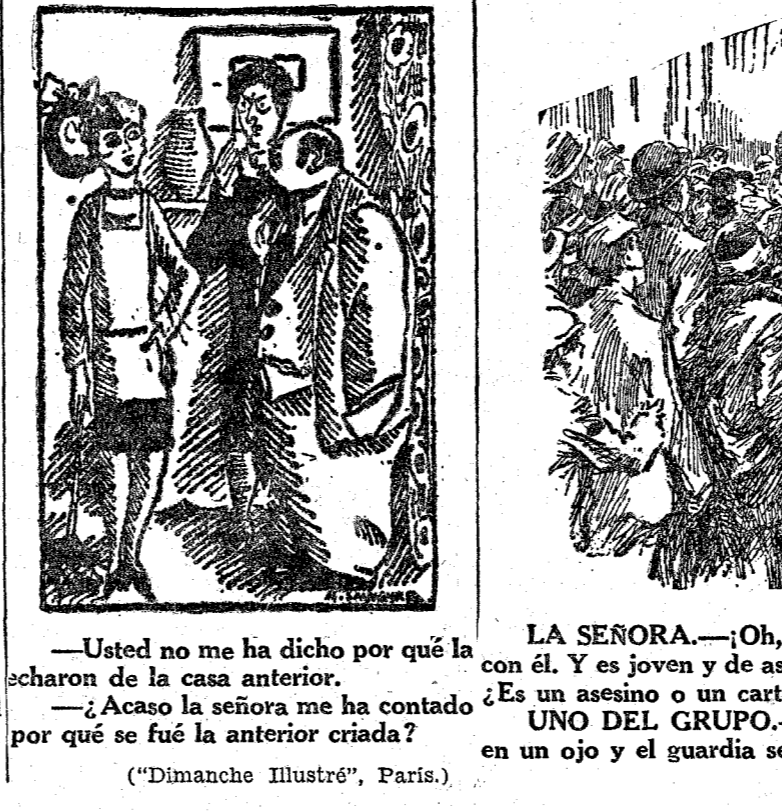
—Usted no me ha dicho por qué la echaron de la casa anterior.

—¿Acaso la señora me ha contado por qué se fué la anterior criada?

("Dimanche Illustré", París.)

LA SEÑORA.—¡Oh, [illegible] con él. Y es joven y de as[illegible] ¿Es un asesino o un cart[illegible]

UNO DEL GRUPO.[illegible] en un ojo y el guardia se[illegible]